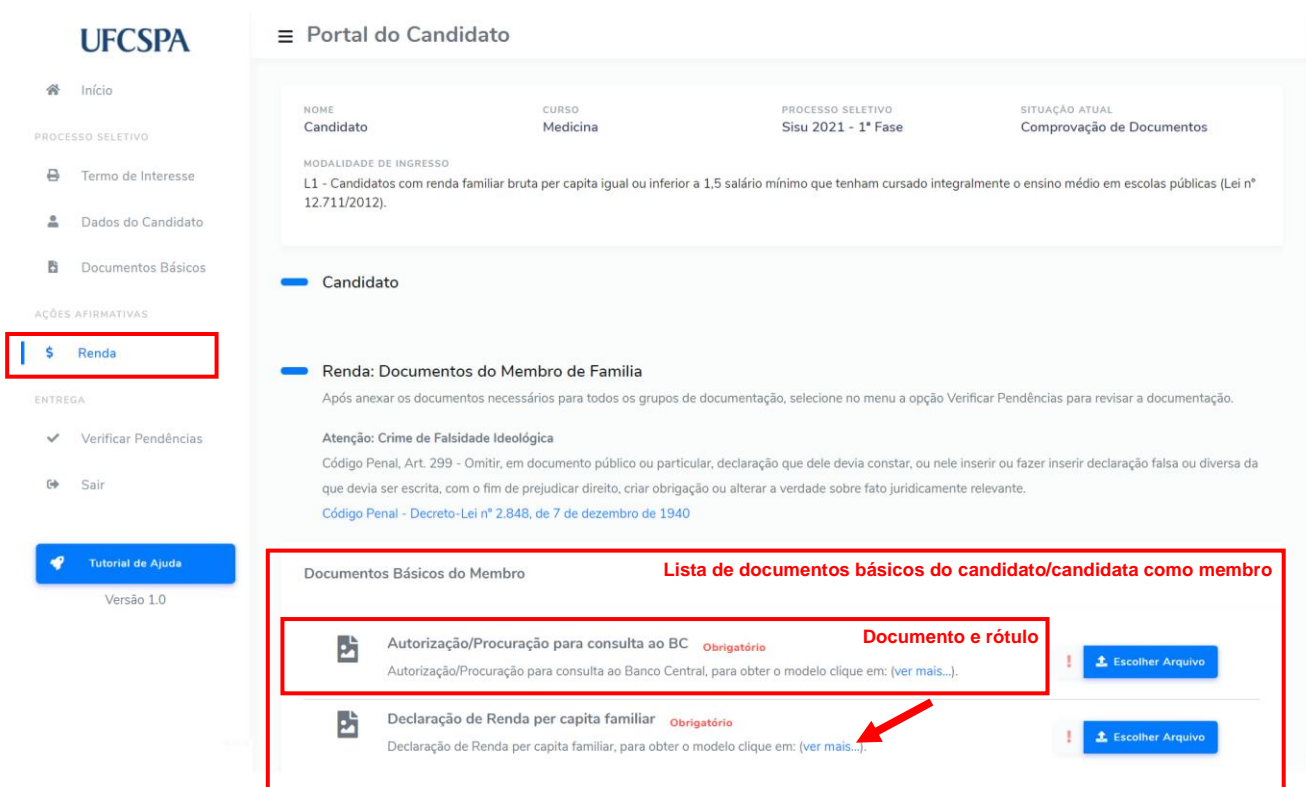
UFCSPA

Início

PROCESSO SELETIVO

Termo de Interesse

Dados do Candidato

Documentos Básicos

AÇÕES AFIRMATIVAS

$ Renda

ENTREGA

Verificar Pendências

Sair

Tutorial de Ajuda

Versão 1.0

Portal do Candidato

| NOME | CURSO | PROCESSO SELETIVO | SITUAÇÃO ATUAL |
|---|---|---|---|
| Candidato | Medicina | Sisu 2021 - 1ª Fase | Comprovação de Documentos |

MODALIDADE DE INGRESSO
L1 - Candidatos com renda familiar bruta per capita igual ou inferior a 1,5 salário mínimo que tenham cursado integralmente o ensino médio em escolas públicas (Lei nº 12.711/2012).

Candidato

Renda: Documentos do Membro de Familia

Após anexar os documentos necessários para todos os grupos de documentação, selecione no menu a opção Verificar Pendências para revisar a documentação.

Atenção: Crime de Falsidade Ideológica

Código Penal, Art. 299 - Omitir, em documento público ou particular, declaração que dele devia constar, ou nele inserir ou fazer inserir declaração falsa ou diversa da que devia ser escrita, com o fim de prejudicar direito, criar obrigação ou alterar a verdade sobre fato juridicamente relevante.

Código Penal - Decreto-Lei nº 2.848, de 7 de dezembro de 1940

Documentos Básicos do Membro

Lista de documentos básicos do candidato/candidata como membro

Documento e rótulo

Autorização/Procuração para consulta ao BC Obrigatório

Autorização/Procuração para consulta ao Banco Central, para obter o modelo clique em: (ver mais...).

! Escolher Arquivo

Declaração de Renda per capita familiar Obrigatório

Declaração de Renda per capita familiar, para obter o modelo clique em: (ver mais...).

! Escolher Arquivo